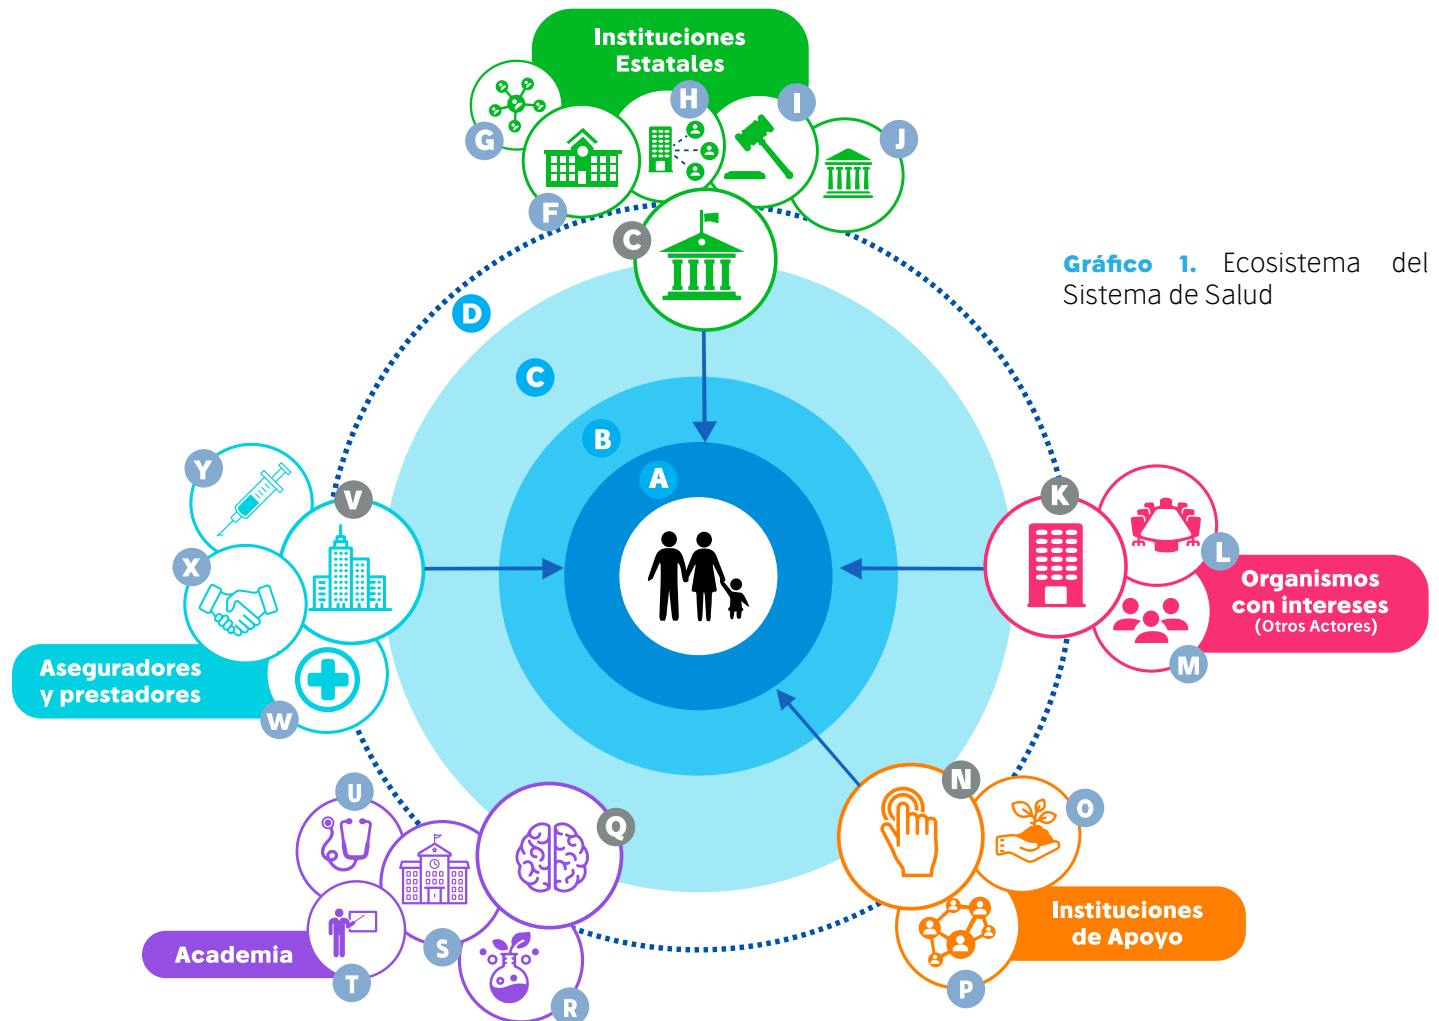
Instituciones Estatales

G
H
I
J
F
C

Gráfico 1. Ecosistema del Sistema de Salud

D
C
B
A

Y
V
X

K
L
Organismos con intereses (Otros Actores)
M

Aseguradores y prestadores
W

U
Q
N
O

S
Academia
T
R

Instituciones de Apoyo
P